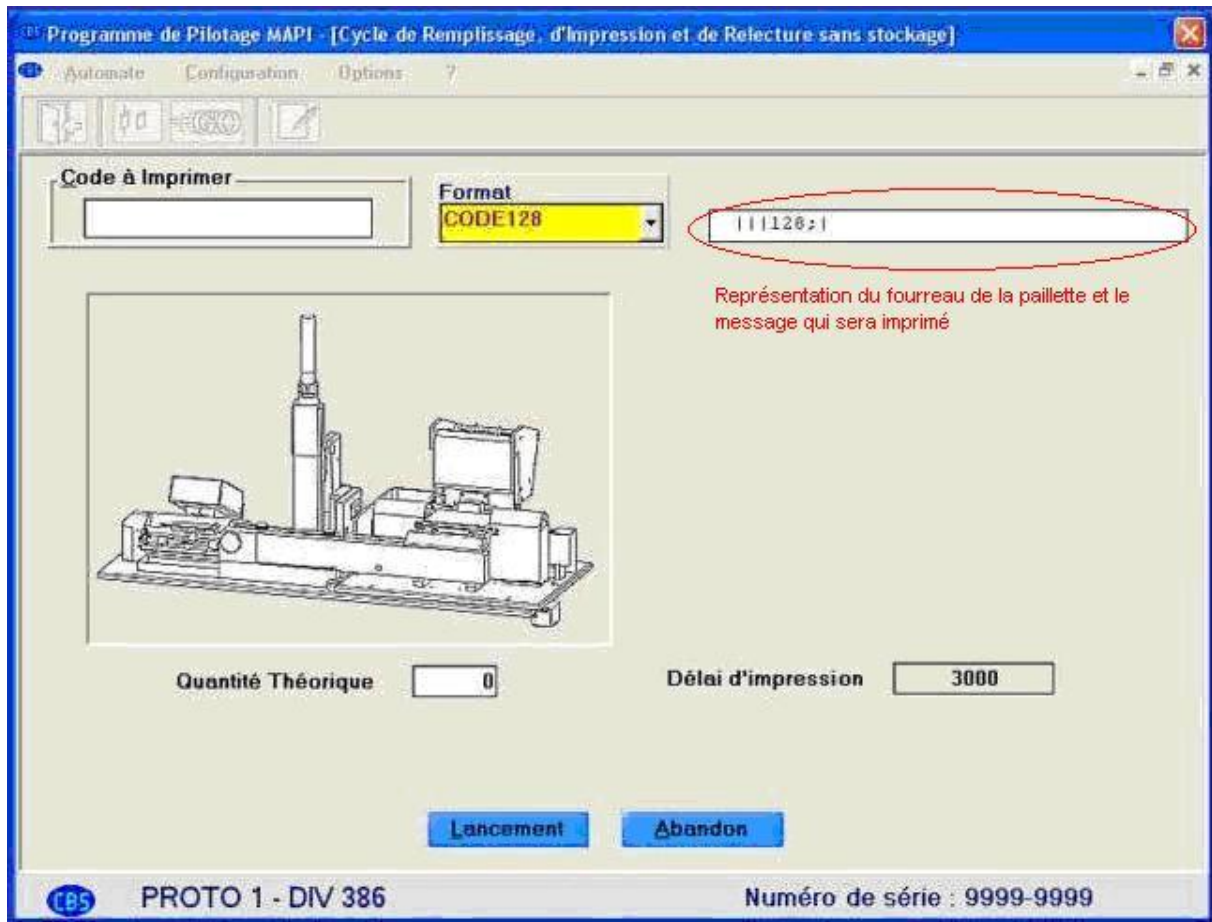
Programme de Pilotage MAPI - [Cycle de Remplissage, d'Impression et de Relecture sans stockage]

Automate Configuration Options ?

Code à Imprimer

Format
CODE128

|||128;|

Représentation du fourreau de la paillette et le message qui sera imprimé

Quantité Théorique 0

Délai d'impression 3000

Lancement Abandon

CBS PROTO 1 - DIV 386

Numéro de série : 9999-9999